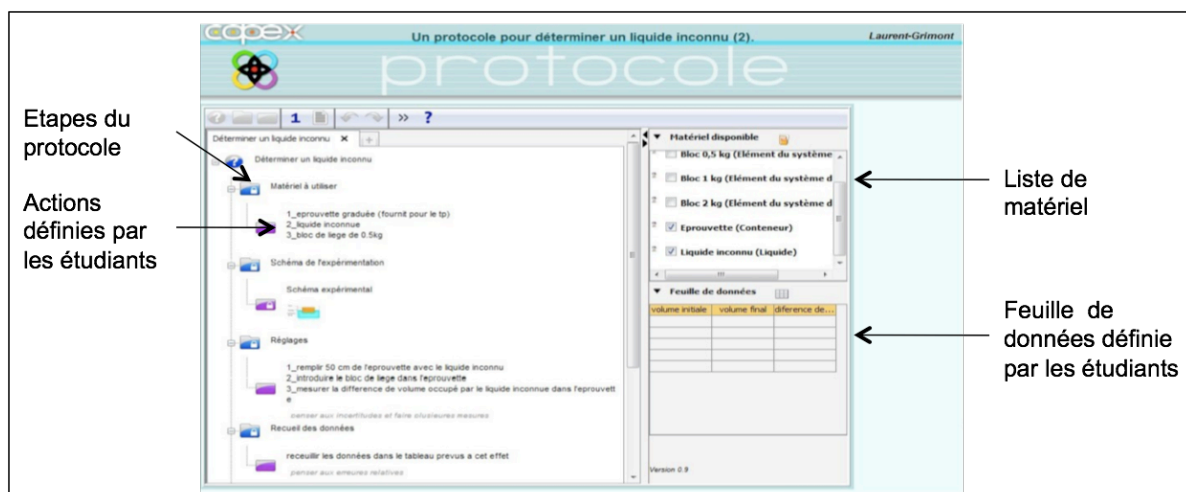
copex

Un protocole pour déterminer un liquide inconnu (2).

Laurent-Grimont

protocole

1 » ?

Etapes du protocole

Actions définies par les étudiants

Déterminer un liquide inconnu ×

Déterminer un liquide inconnu

Matériel à utiliser

1_eprouvette graduée (fournit pour le tp)
2_liquide inconnue
3_bloc de liege de 0.5kg

Schéma de l'expérimentation

Schéma expérimental

Réglages

1_remplir 50 cm de l'eprouvette avec le liquide inconnu
2_introduire le bloc de liege dans l'eprouvette
3_mesurer la difference de volume occupé par le liquide inconnue dans l'eprouvette

penser aux incertitudes et faire plusieurs mesures

Recueil des données

receuillir les données dans le tableau prevus a cet effet

penser aux erreurs relatives

Matériel disponible

Bloc 0,5 kg (Elément du système

Bloc 1 kg (Elément du système d

Bloc 2 kg (Elément du système d

Eprouvette (Conteneur)

Liquide inconnu (Liquide)

Feuille de données

| volume initiale | volume final | diference de... |
|---|---|---|
| | | |
| | | |
| | | |
| | | |
| | | |

Version 0.9

Liste de matériel

Feuille de données définie par les étudiants